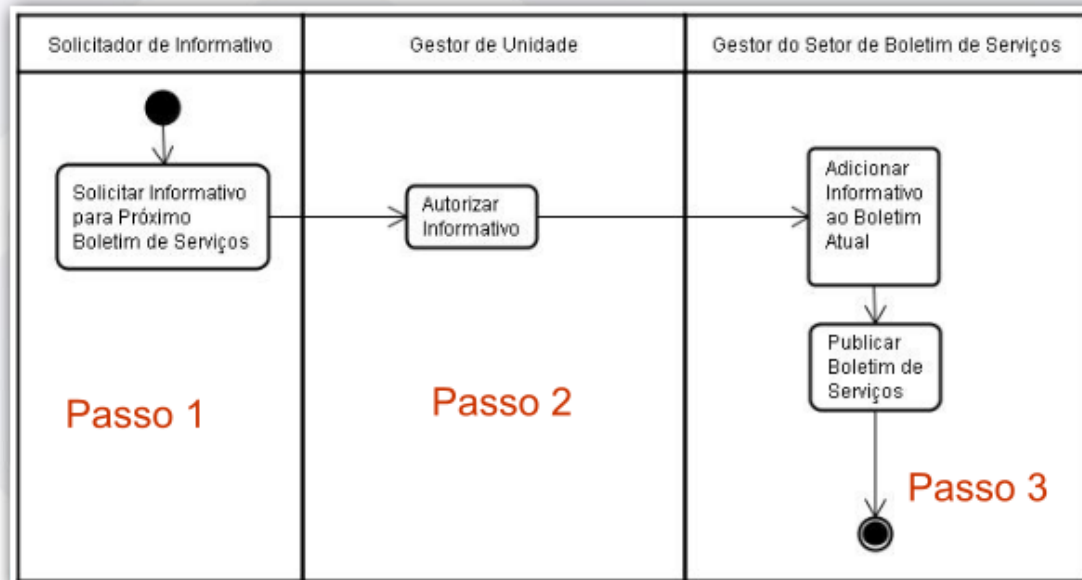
Solicitador de Informativo

Gestor de Unidade

Gestor do Setor de Boletim de Serviços

Solicitar Informativo para Próximo Boletim de Serviços

Autorizar Informativo

Adicionar Informativo ao Boletim Atual

Publicar Boletim de Serviços

Passo 1

Passo 2

Passo 3